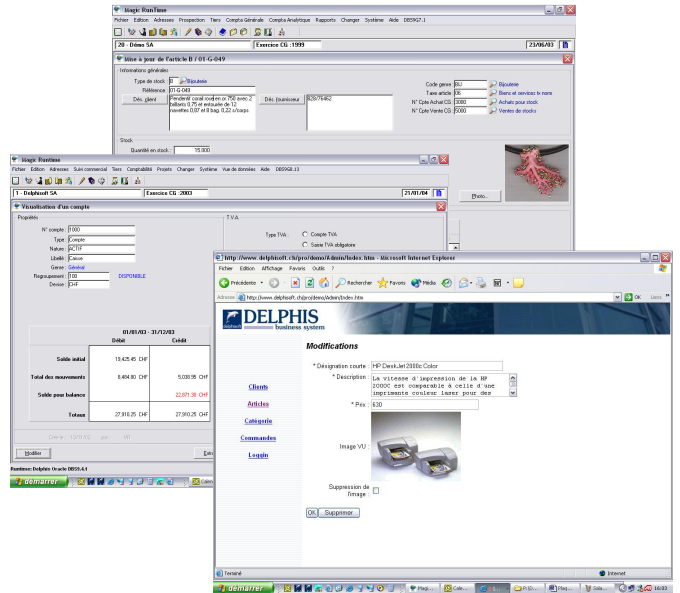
Magic RunTime

Fichier Edition Adresses Prospection Tiers Compta Générale Compta Analytique Rapports Changer Système Aide DBS9G7.1

20 - Démo SA

Exercice CG : 1999

23/06/03

Mise à jour de l'article B / 01-G-049

Informations générales

Type de stock : B Bijouterie

Référence : 01-G-049

Desc. client

Pendentif corail rose en or 750 avec 2 brillants 0,75 et entourée de 12 navettes 0,87 et 8 bag. 0,22 s/corps

Desc. fournisseur

B28776482

Code genre : BIJ Bijouterie

Taxe article : 06 Biens et services tx norm

N° Cpte Achat CG : 3080 Achats pour stock

N° Cpte Vente CG : 5080 Ventes de stocks

Stock

Quantité en stock : 15.000

Photo...

Magic RunTime

Fichier Edition Adresses Suivi commercial Tiers Comptabilité Projets Changer Système Vue de données Aide DBS9G8.13

1 - Delphisoft SA

Exercice CG : 2003

21/01/04

Visualisation d'un compte

Propriétés

N° compte : 1000

Type : Compte

Nature : ACTIF

Libellé : Caisse

Genre : Général

Regroupement : 100 DISPONIBLE

Devise : CHF

T.V.A.

Type TVA : Compte TVA

Saisie TVA obligatoire

01/01/03 - 31/12/03

| | Débit | Crédit |
|---|---|---|
| Solde initial | 19,425.45 CHF | |
| Total des mouvements | 8,484.80 CHF | 5,038.95 CHF |
| Solde pour balance | | 22,871.30 CHF |
| Totaux | 27,910.25 CHF | 27,910.25 CHF |

Création 19/11/02 par MT

Modifier

Runtime Delphis Oracle DBS9.4.1

démarrer

http://www.delphisoft.ch/pro/demo/Admin/index.htm - Microsoft Internet Explorer

Fichier Edition Affichage Favoris Outils ?

Précédente Rechercher Favoris Média

Adresse http://www.delphisoft.ch/pro/demo/Admin/index.htm OK Liens

DELPHIS business system

delphisoft

Modifications

Clients

Articles

Catégorie

Commandes

Login

* Désignation courte : HP DeskJet 2000c Color

* Description : La vitesse d'impression de la HP 2000C est comparable à celle d'une imprimante couleur laser pour des

* Prix : 630

Image VU :

Suppression de l'image

OK Supprimer

Terminé

Internet

démarrer

16:03